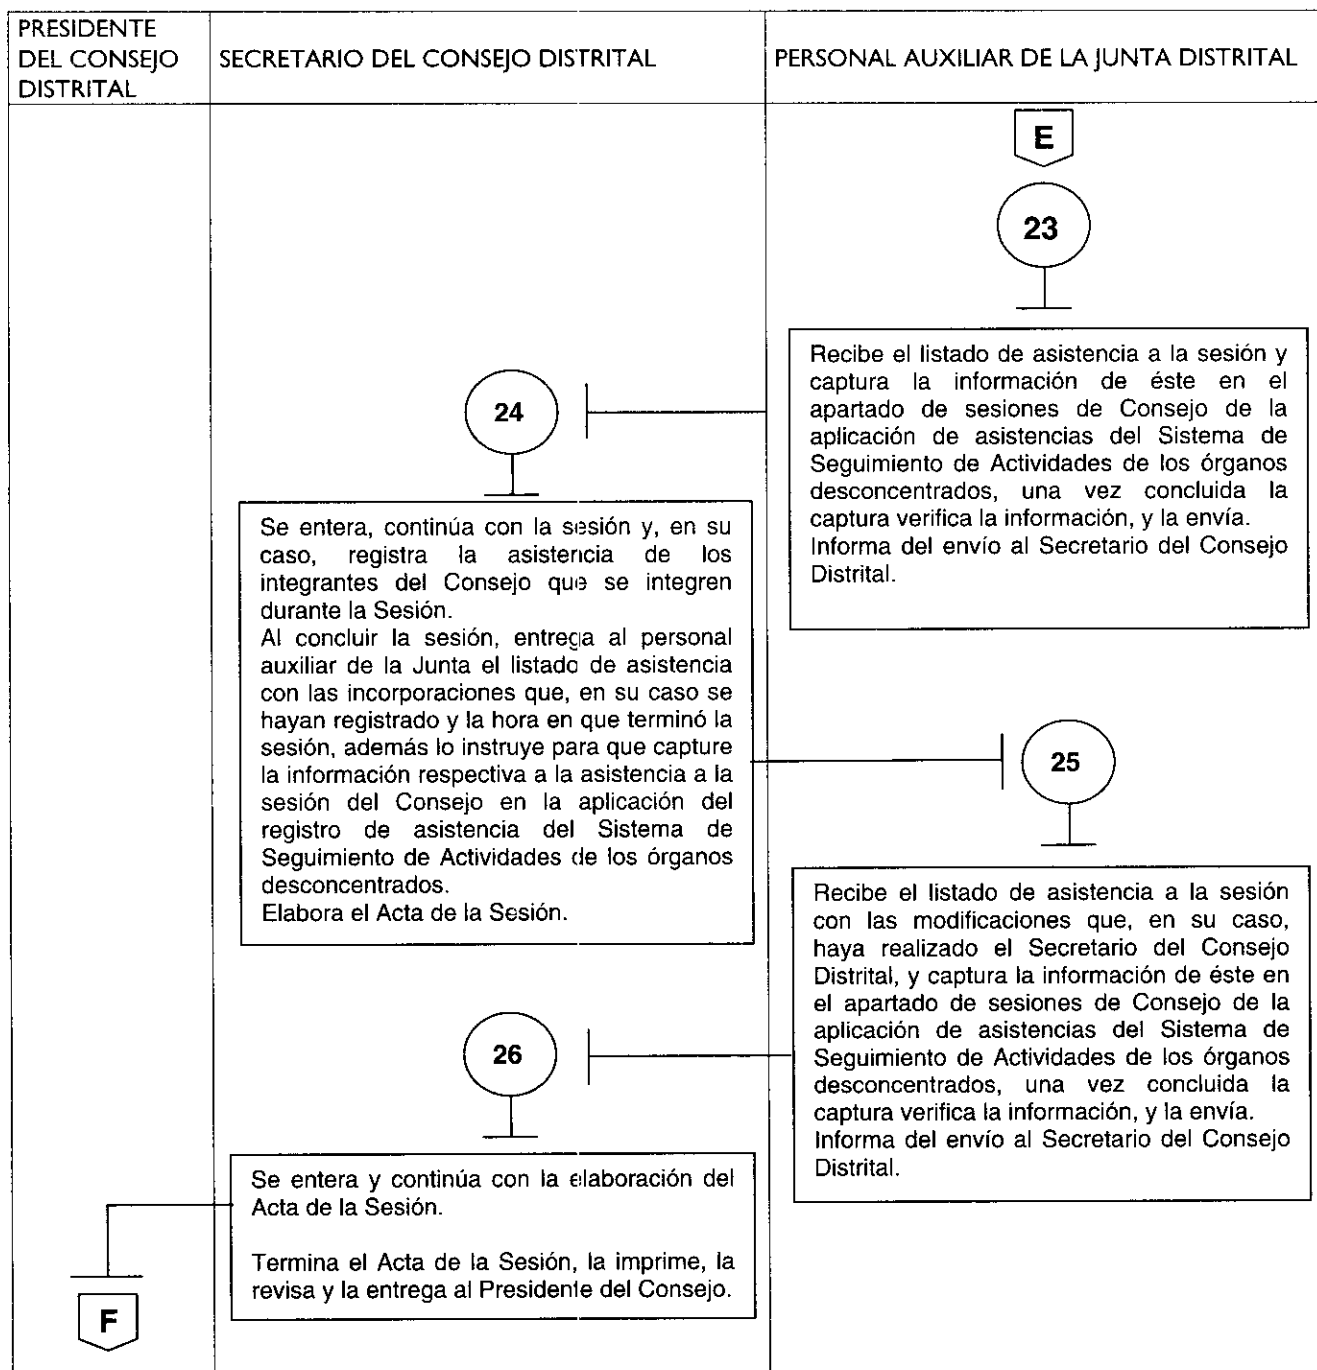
PRESIDENTE DEL CONSEJO DISTRITAL

SECRETARIO DEL CONSEJO DISTRITAL

PERSONAL AUXILIAR DE LA JUNTA DISTRITAL

E

23

Recibe el listado de asistencia a la sesión y captura la información de éste en el apartado de sesiones de Consejo de la aplicación de asistencias del Sistema de Seguimiento de Actividades de los órganos desconcentrados, una vez concluida la captura verifica la información, y la envía.
Informa del envío al Secretario del Consejo Distrital.

24

Se entera, continúa con la sesión y, en su caso, registra la asistencia de los integrantes del Consejo que se integren durante la Sesión.
Al concluir la sesión, entrega al personal auxiliar de la Junta el listado de asistencia con las incorporaciones que, en su caso se hayan registrado y la hora en que terminó la sesión, además lo instruye para que capture la información respectiva a la asistencia a la sesión del Consejo en la aplicación del registro de asistencia del Sistema de Seguimiento de Actividades de los órganos desconcentrados.
Elabora el Acta de la Sesión.

25

Recibe el listado de asistencia a la sesión con las modificaciones que, en su caso, haya realizado el Secretario del Consejo Distrital, y captura la información de éste en el apartado de sesiones de Consejo de la aplicación de asistencias del Sistema de Seguimiento de Actividades de los órganos desconcentrados, una vez concluida la captura verifica la información, y la envía.
Informa del envío al Secretario del Consejo Distrital.

26

Se entera y continúa con la elaboración del Acta de la Sesión.

Termina el Acta de la Sesión, la imprime, la revisa y la entrega al Presidente del Consejo.

F